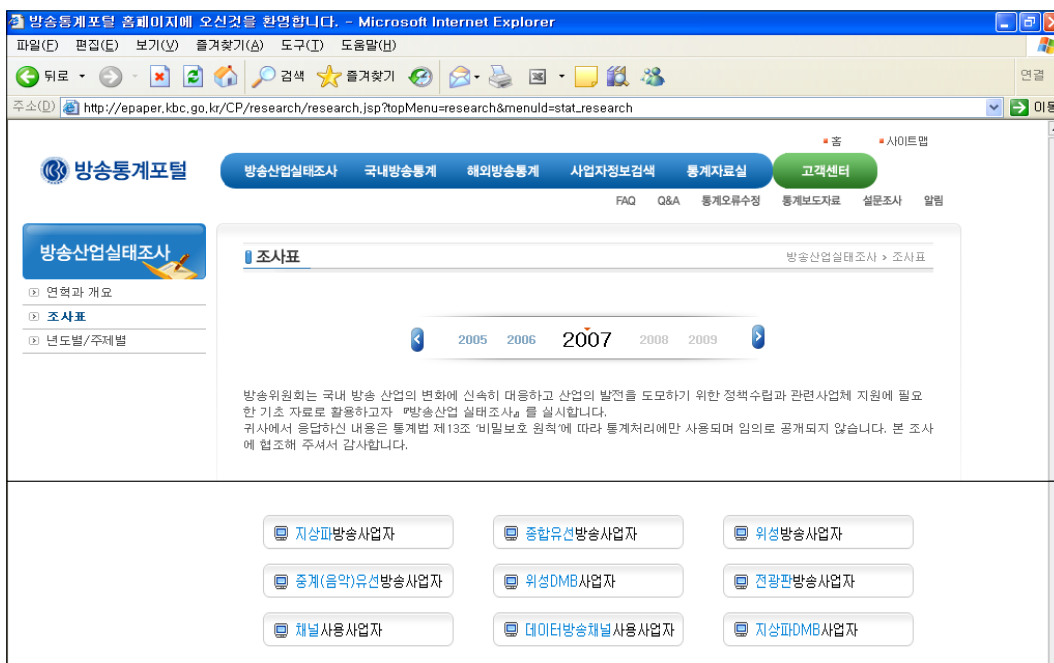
방송통계포털 홈페이지에 오신것을 환영합니다. - Microsoft Internet Explorer

파일(F) 편집(E) 보기(V) 즐겨찾기(A) 도구(T) 도움말(H)

뒤로 검색 즐겨찾기 연결

주소(D) http://epaper.kbc.go.kr/CP/research/research.jsp?topMenu=research&menuId=stat_research 이동

홈 사이트맵

방송통계포털

방송산업실태조사 국내방송통계 해외방송통계 사업자정보검색 통계자료실 고객센터

FAQ Q&A 통계오류수정 통계보도자료 설문조사 알림

방송산업실태조사

연혁과 개요
조사표
년도별/주제별

조사표

방송산업실태조사 > 조사표

2005 2006 2007 2008 2009

방송위원회는 국내 방송 산업의 변화에 신속히 대응하고 산업의 발전을 도모하기 위한 정책수립과 관련사업체 지원에 필요한 기초 자료로 활용하고자 『방송산업 실태조사』를 실시합니다.
귀사에서 응답하신 내용은 통계법 제13조 '비밀보호 원칙'에 따라 통계처리에만 사용되며 임의로 공개되지 않습니다. 본 조사에 협조해 주셔서 감사합니다.

지상파방송사업자
종합유선방송사업자
위성방송사업자
중계(음악)유선방송사업자
위성DMB사업자
전광판방송사업자
채널사용사업자
데이터방송채널사용사업자
지상파DMB사업자